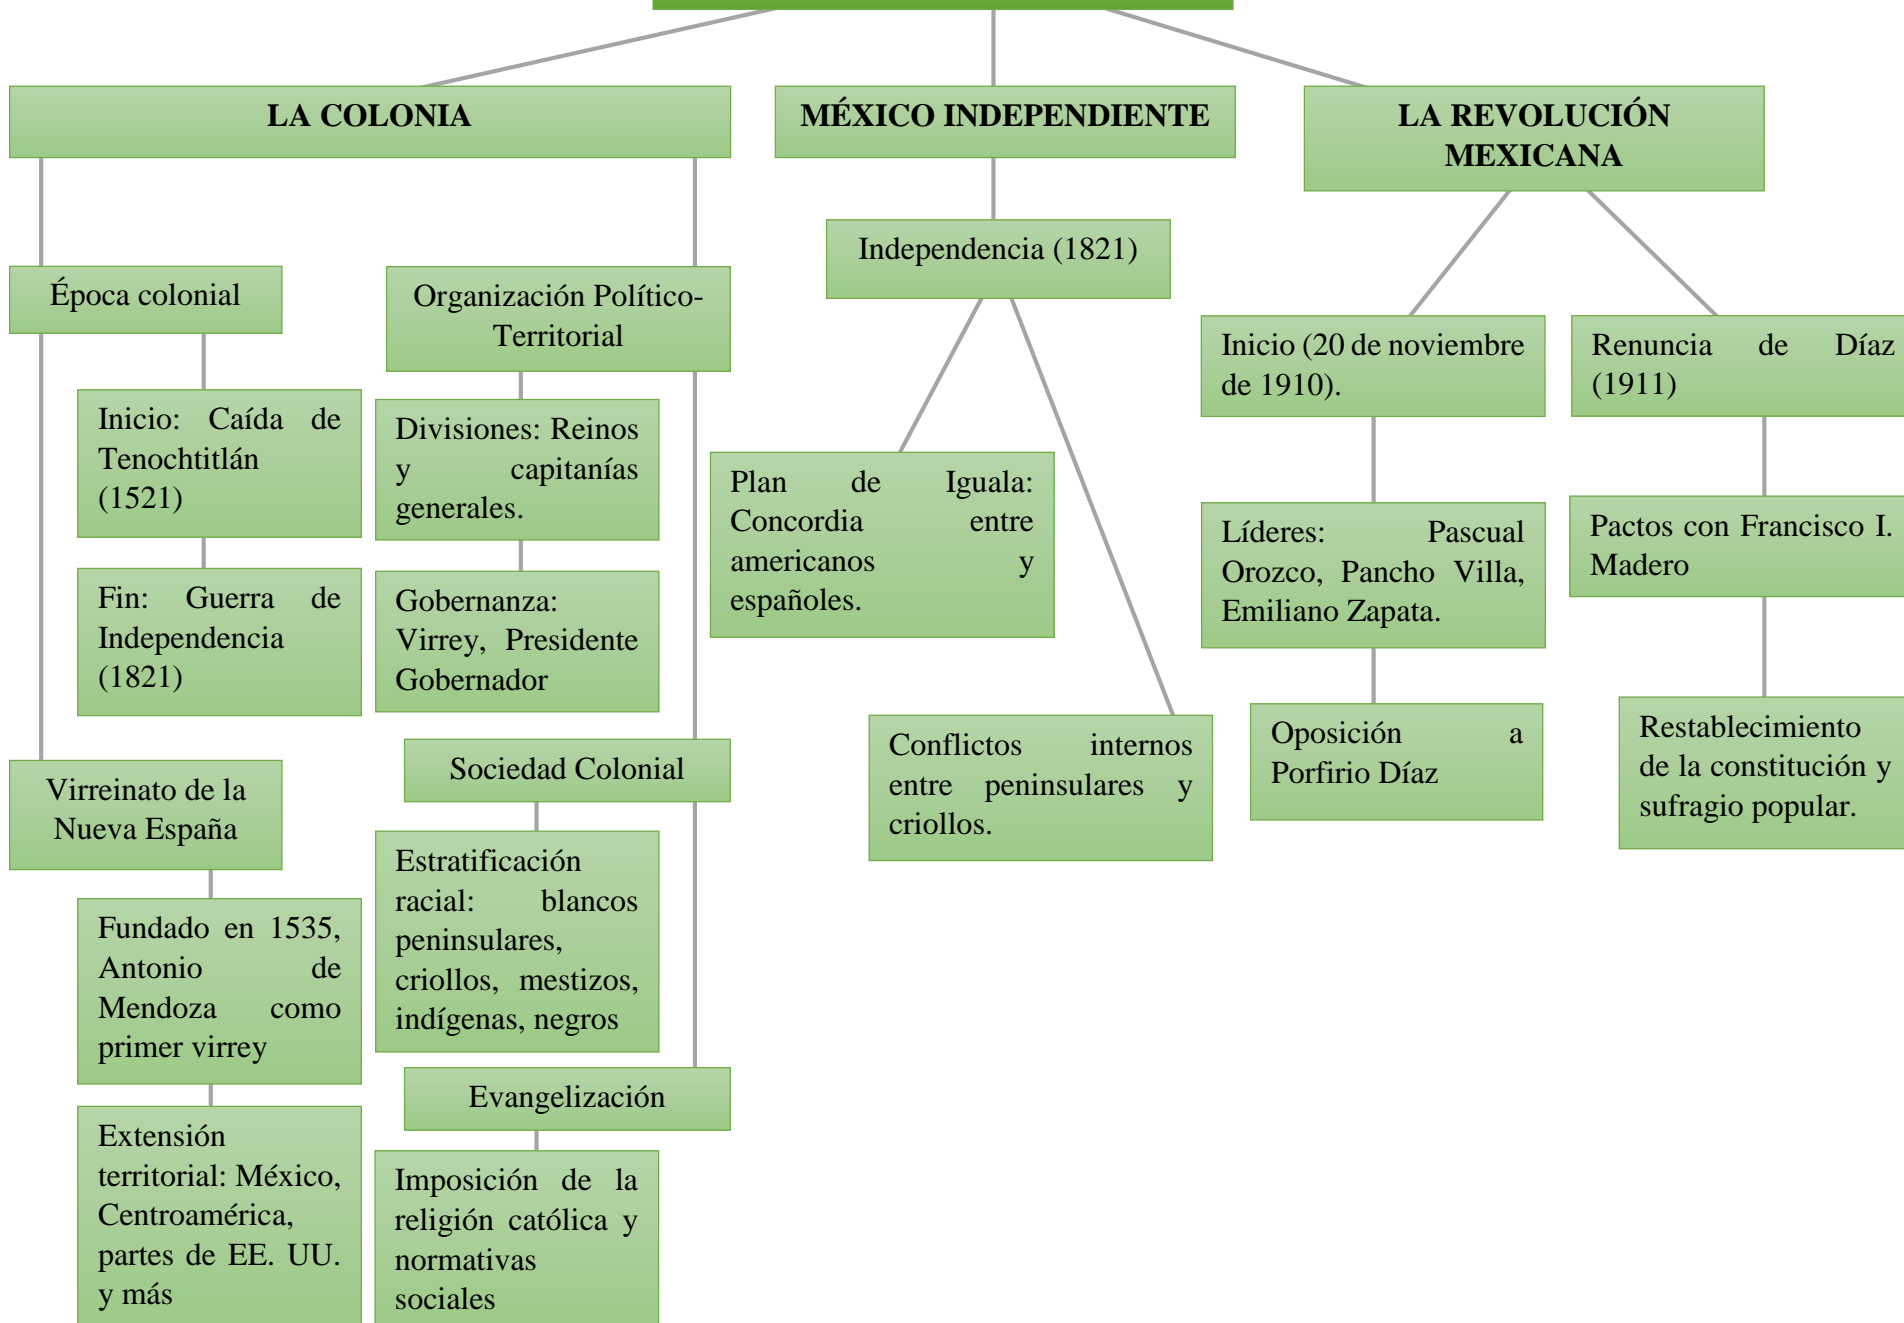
LA COLONIA

Época colonial

Inicio: Caída de Tenochtitlán (1521)

Fin: Guerra de Independencia (1821)

Virreinato de la Nueva España

Fundado en 1535, Antonio de Mendoza como primer virrey

Extensión territorial: México, Centroamérica, partes de EE. UU. y más

Organización Político-Territorial

Divisiones: Reinos y capitanías generales.

Gobernanza: Virrey, Presidente Gobernador

Sociedad Colonial

Estratificación racial: blancos peninsulares, criollos, mestizos, indígenas, negros

Evangelización

Imposición de la religión católica y normativas sociales

MÉXICO INDEPENDIENTE

Independencia (1821)

Plan de Iguala: Concordia entre americanos y españoles.

Conflictos internos entre peninsulares y criollos.

LA REVOLUCIÓN MEXICANA

Inicio (20 de noviembre de 1910).

Líderes: Pascual Orozco, Pancho Villa, Emiliano Zapata.

Oposición a Porfirio Díaz

Renuncia de Díaz (1911)

Pactos con Francisco I. Madero

Restablecimiento de la constitución y sufragio popular.